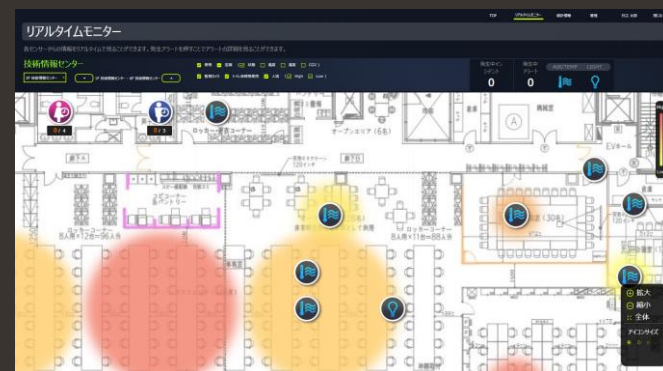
リアルタイムモニター

TOP リアルタイムモニター 統計情報 管理 FAQ

各センサーからの情報をリアルタイムで見ることができます。発生アラートを押すことでアラートの詳細を見ることができます。

技術情報センター

発生中インシデント 0
発生中アラート 0

拡大
縮小
全体

アイコンサイズ

ロッカーコーナー
オープンエリア (6名)
EVホール
ロッカーコーナー
ロッカーコーナー